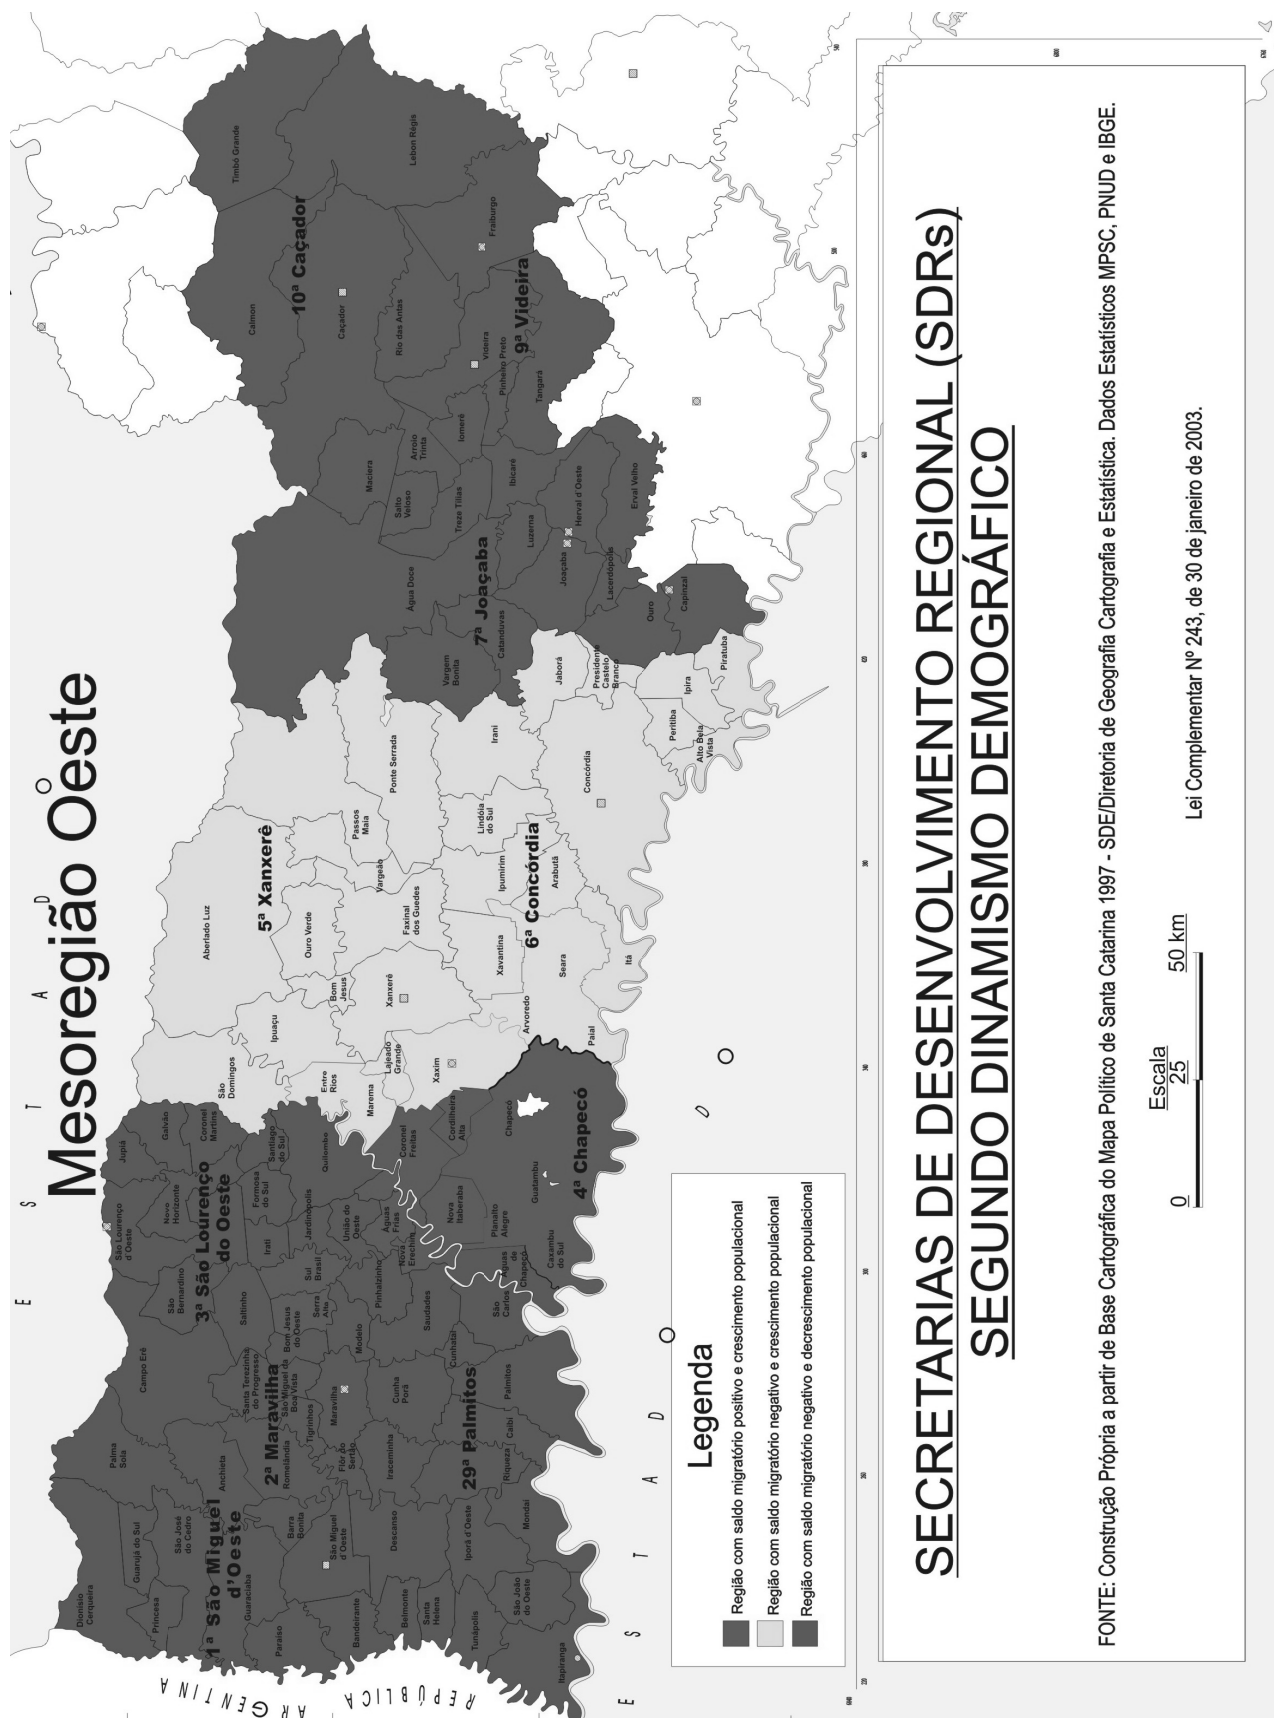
Mesoregião Oeste

SECRETARIAS DE DESENVOLVIMENTO REGIONAL (SDRs)
SEGUNDO DINAMISMO DEMOGRÁFICO

FONTE: Construção Própria a partir de Base Cartográfica do Mapa Político de Santa Catarina 1997 - SDE/Diretoria de Geografia Cartografia e Estatística. Dados Estatísticos MPSC, PNUD e IBGE.

Lei Complementar Nº 243, de 30 de janeiro de 2003.

Legenda
Região com saldo migratório positivo e crescimento populacional
Região com saldo migratório negativo e crescimento populacional
Região com saldo migratório negativo e decrescimento populacional

Escala
0 25 50 km

REPÚBLICA ARGENTINA

ESTADO DO PARANÁ

ESTADO DO RIO GRANDE DO SUL

1ª São Miguel d'Oeste
2ª Maravilha
3ª São Lourenço do Oeste
4ª Chapecó
5ª Xanxerê
6ª Concórdia
7ª Joaçaba
9ª Videira
10ª Caçador
29ª Palmitos

Dionísio Cerqueira
Princesa
Guarujá do Sul
São José do Cedro
Guaraciaba
Paraíso
Barra Bonita
São Miguel d'Oeste
Bandeirante
Belmonte
Descanso
Santa Helena
Tunápolis
Iporã d'Oeste
São João do Oeste
Itapiranga
Mondaí
Riqueza
Caibi
Palma Sola
Anchieta
Romelândia
Flor do Sertão
Iraceminha
Tigrinhos
Maravilha
Campo Erê
Santa Terezinha do Progresso
São Miguel da Boa Vista
Bom Jesus do Oeste
Cunha Porã
Palmitos
Cunhataí
Modelo
Saudades
São Carlos
Águas de Chapecó
Caxambu do Sul
Serra Alta
Pinhalzinho
Nova Erechim
Sul Brasil
Saltinho
São Bernardino
São Lourenço d'Oeste
Novo Horizonte
Irati
Jardinópolis
União do Oeste
Águas Frias
Nova Itaberaba
Planalto Alegre
Guatambu
Chapecó
Cordilheira Alta
Coronel Freitas
Formosa do Sul
Santiago do Sul
Quilombo
Jupiá
Galvão
Coronel Martins
São Domingos
Ipuaçu
Entre Rios
Marema
Lajeado Grande
Xaxim
Bom Jesus
Xanxerê
Abelardo Luz
Ouro Verde
Faxinal dos Guedes
Vargeão
Passos Maia
Ponte Serrada
Arvoredo
Xavantina
Paial
Seara
Itá
Arabutã
Ipumirim
Lindóia do Sul
Concórdia
Irani
Alto Bela Vista
Peritiba
Ipira
Piratuba
Presidente Castelo Branco
Jaborá
Vargem Bonita
Catanduvas
Água Doce
Joaçaba
Lacerdópolis
Ouro
Capinzal
Luzerna
Herval d'Oeste
Erval Velho
Treze Tílias
Ibicaré
Salto Veloso
Macieira
Arroio Trinta
Iomerê
Videira
Pinheiro Preto
Tangará
Rio das Antas
Caçador
Calmon
Fraiburgo
Lebon Régis
Timbó Grande